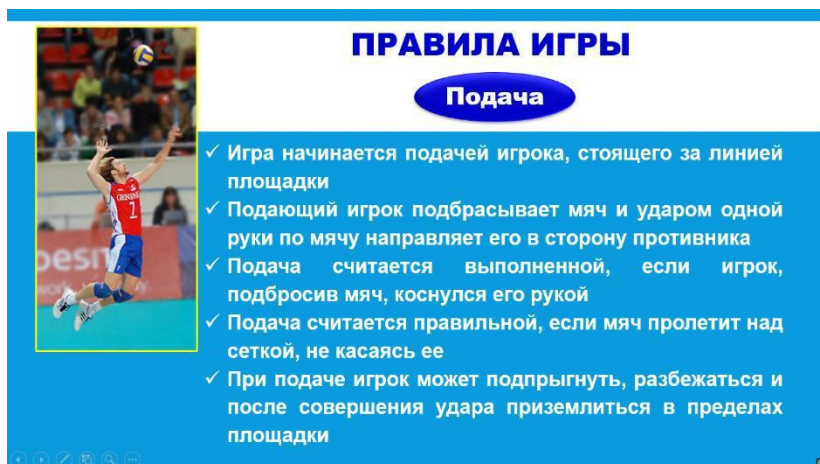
ПРАВИЛА ИГРЫ

Подача

✓ Игра начинается подачей игрока, стоящего за линией площадки
✓ Подающий игрок подбрасывает мяч и ударом одной руки по мячу направляет его в сторону противника
✓ Подача считается выполненной, если игрок, подбросив мяч, коснулся его рукой
✓ Подача считается правильной, если мяч пролетит над сеткой, не касаясь ее
✓ При подаче игрок может подпрыгнуть, разбежаться и после совершения удара приземлиться в пределах площадки